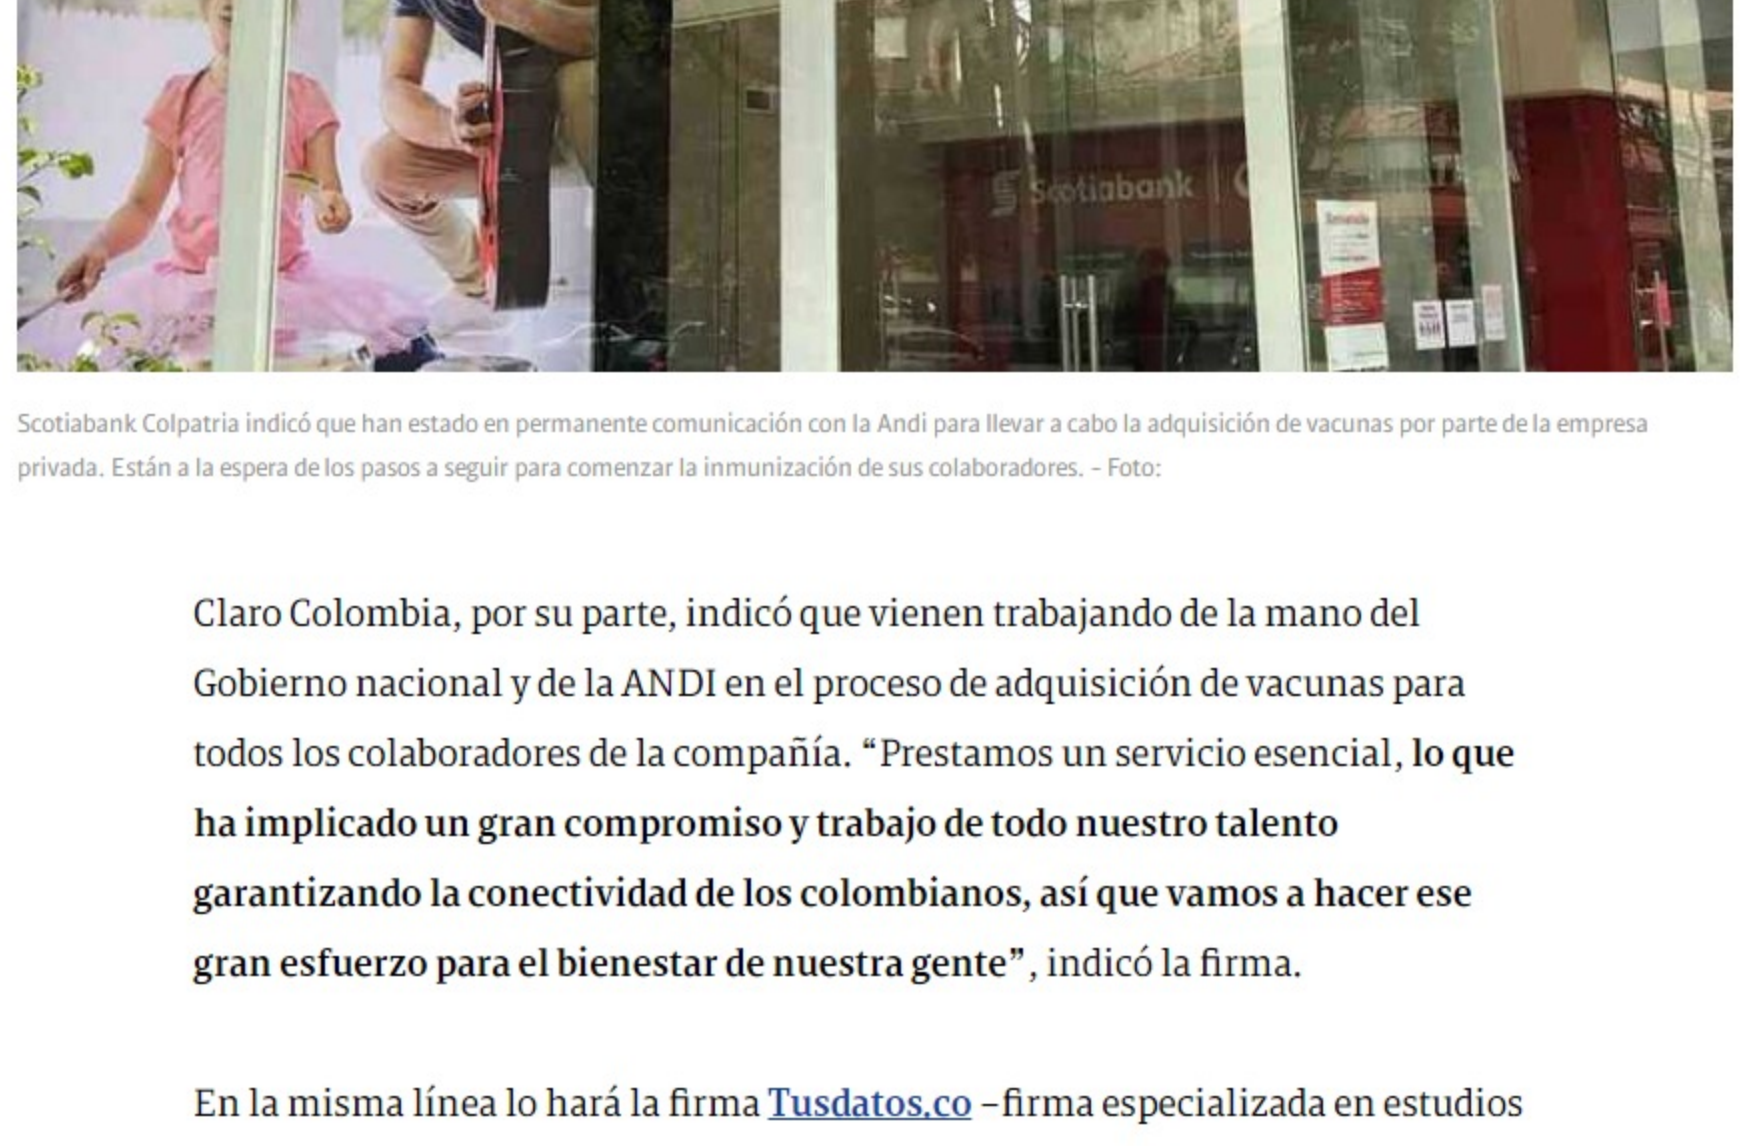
Scotiabank

Scotiabank Colpatria indicó que han estado en permanente comunicación con la Andi para llevar a cabo la adquisición de vacunas por parte de la empresa privada. Están a la espera de los pasos a seguir para comenzar la inmunización de sus colaboradores. – Foto:

Claro Colombia, por su parte, indicó que vienen trabajando de la mano del Gobierno nacional y de la ANDI en el proceso de adquisición de vacunas para todos los colaboradores de la compañía. “Prestamos un servicio esencial, lo que ha implicado un gran compromiso y trabajo de todo nuestro talento garantizando la conectividad de los colombianos, así que vamos a hacer ese gran esfuerzo para el bienestar de nuestra gente”, indicó la firma.

En la misma línea lo hará la firma Tusdatos.co –firma especializada en estudios